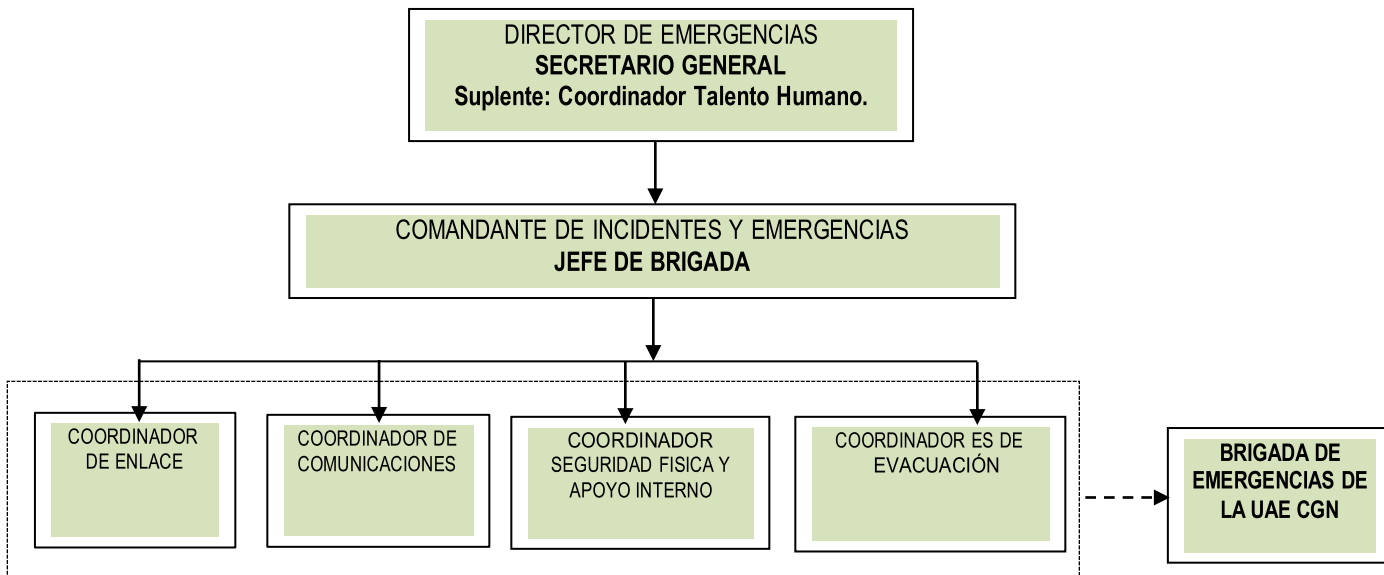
DIRECTOR DE EMERGENCIAS
SECRETARIO GENERAL
Suplente: Coordinador Talento Humano.

COMANDANTE DE INCIDENTES Y EMERGENCIAS
JEFE DE BRIGADA

COORDINADOR DE ENLACE

COORDINADOR DE COMUNICACIONES

COORDINADOR SEGURIDAD FISICA Y APOYO INTERNO

COORDINADOR ES DE EVACUACIÓN

BRIGADA DE EMERGENCIAS DE LA UAE CGN